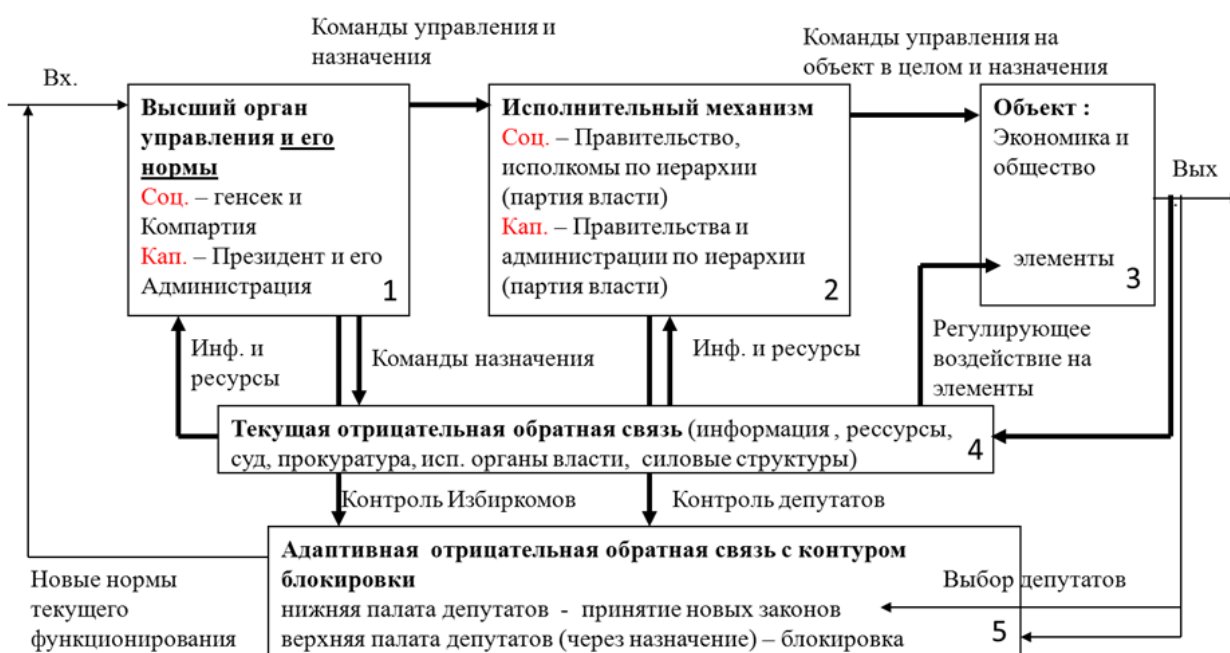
Команды управления и назначения

Команды управления на объект в целом и назначения

Вх.

**Высший орган управления и его нормы**
Соц. – генсек и Компартия
Кап. – Президент и его Администрация
1

**Исполнительный механизм**
Соц. – Правительство, исполкомы по иерархии (партия власти)
Кап. – Правительства и администрации по иерархии (партия власти)
2

**Объект :**
Экономика и общество
элементы
3

Вых

Инф. и ресурсы

Команды назначения

Инф. и ресурсы

Регулирующее воздействие на элементы

**Текущая отрицательная обратная связь** (информация , рессурсы, суд, прокуратура, исп. органы власти, силовые структуры)
4

Контроль Избиркомов

Контроль депутатов

**Адаптивная отрицательная обратная связь с контуром блокировки**
нижняя палата депутатов - принятие новых законов
верхняя палата депутатов (через назначение) – блокировка
5

Новые нормы текущего функционирования

Выбор депутатов